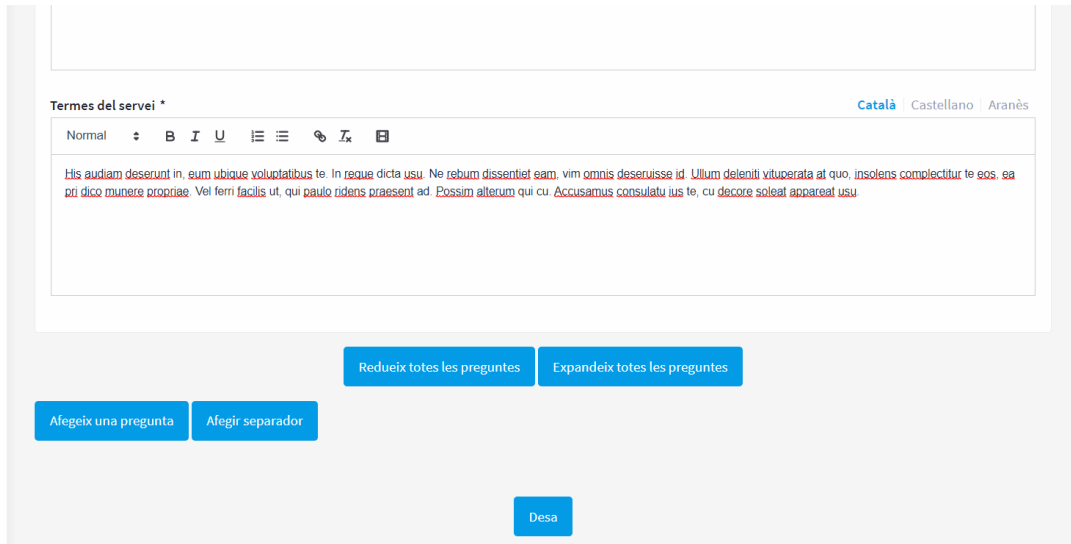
Termes del servei *

Català | Castellano | Aranès

Normal

B I U

His audiam deserunt in, eum ubique voluptatibus te. In reque dicta usu. Ne rebum dissentiet eam, vim omnis deseruisse id. Ullum deleniti vituperata at quo, insolens complectitur te eos, ea pri dico munere propriae. Vel ferri facilis ut, qui paulo ridens praesent ad. Possim alterum qui cu. Accusamus consulatu ius te, cu decore soleat appareat usu.

Redueix totes les preguntes

Expandeix totes les preguntes

Afegeix una pregunta

Afegir separador

Desa